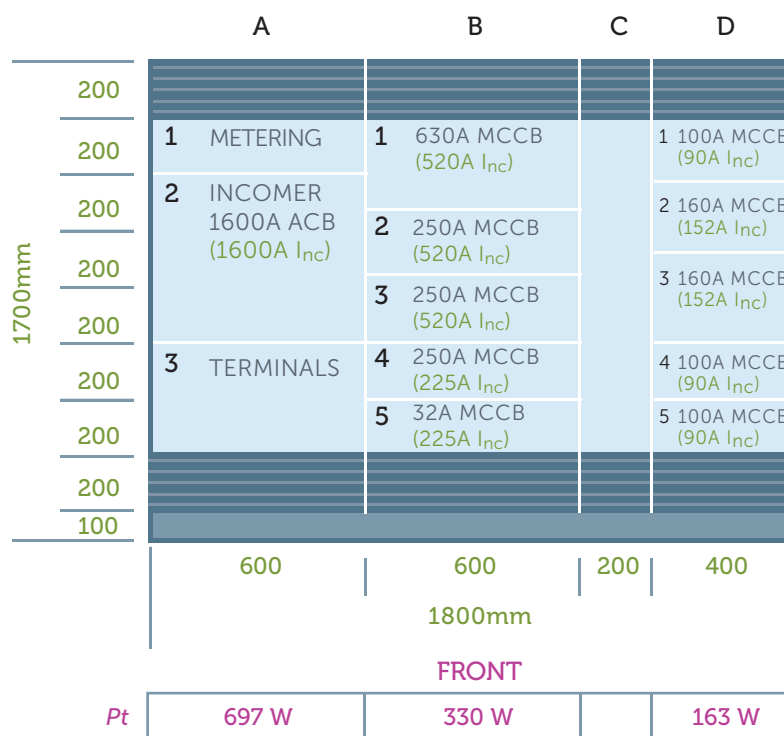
A B C D

1700mm

200
200
200
200
200
200
200
200
100

1 METERING

2 INCOMER 1600A ACB (1600A $I_{nc}$)

3 TERMINALS

1 630A MCCB (520A $I_{nc}$)

2 250A MCCB (520A $I_{nc}$)

3 250A MCCB (520A $I_{nc}$)

4 250A MCCB (225A $I_{nc}$)

5 32A MCCB (225A $I_{nc}$)

1 100A MCCB (90A $I_{nc}$)

2 160A MCCB (152A $I_{nc}$)

3 160A MCCB (152A $I_{nc}$)

4 100A MCCB (90A $I_{nc}$)

5 100A MCCB (90A $I_{nc}$)

600 600 200 400

1800mm

FRONT

| *Pt* | 697 W | 330 W | | 163 W |